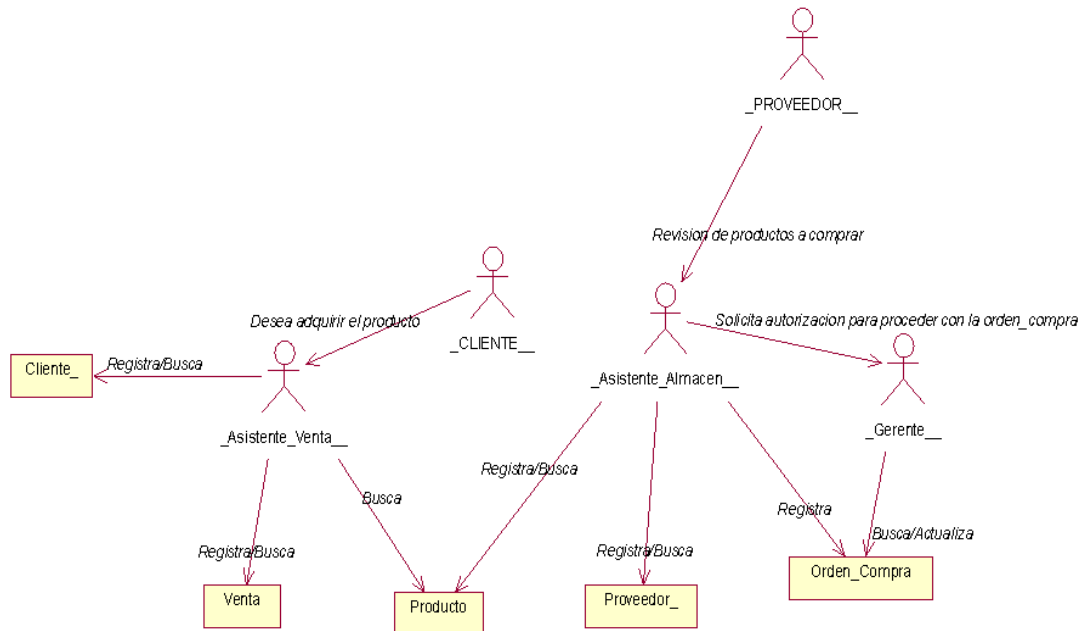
_PROVEEDOR__

Revision de productos a comprar

Desea adquirir el producto

_CLIENTE__

Solicita autorizacion para proceder con la orden_compra

Cliente_

Registra/Busca

_Asistente_Almacen__

_Asistente_Venta__

_Gerente__

Registra/Busca

Busca

Registra

Busca/Actualiza

Registra/Busca

Registra/Busca

Orden_Compra

Venta

Producto

Proveedor_